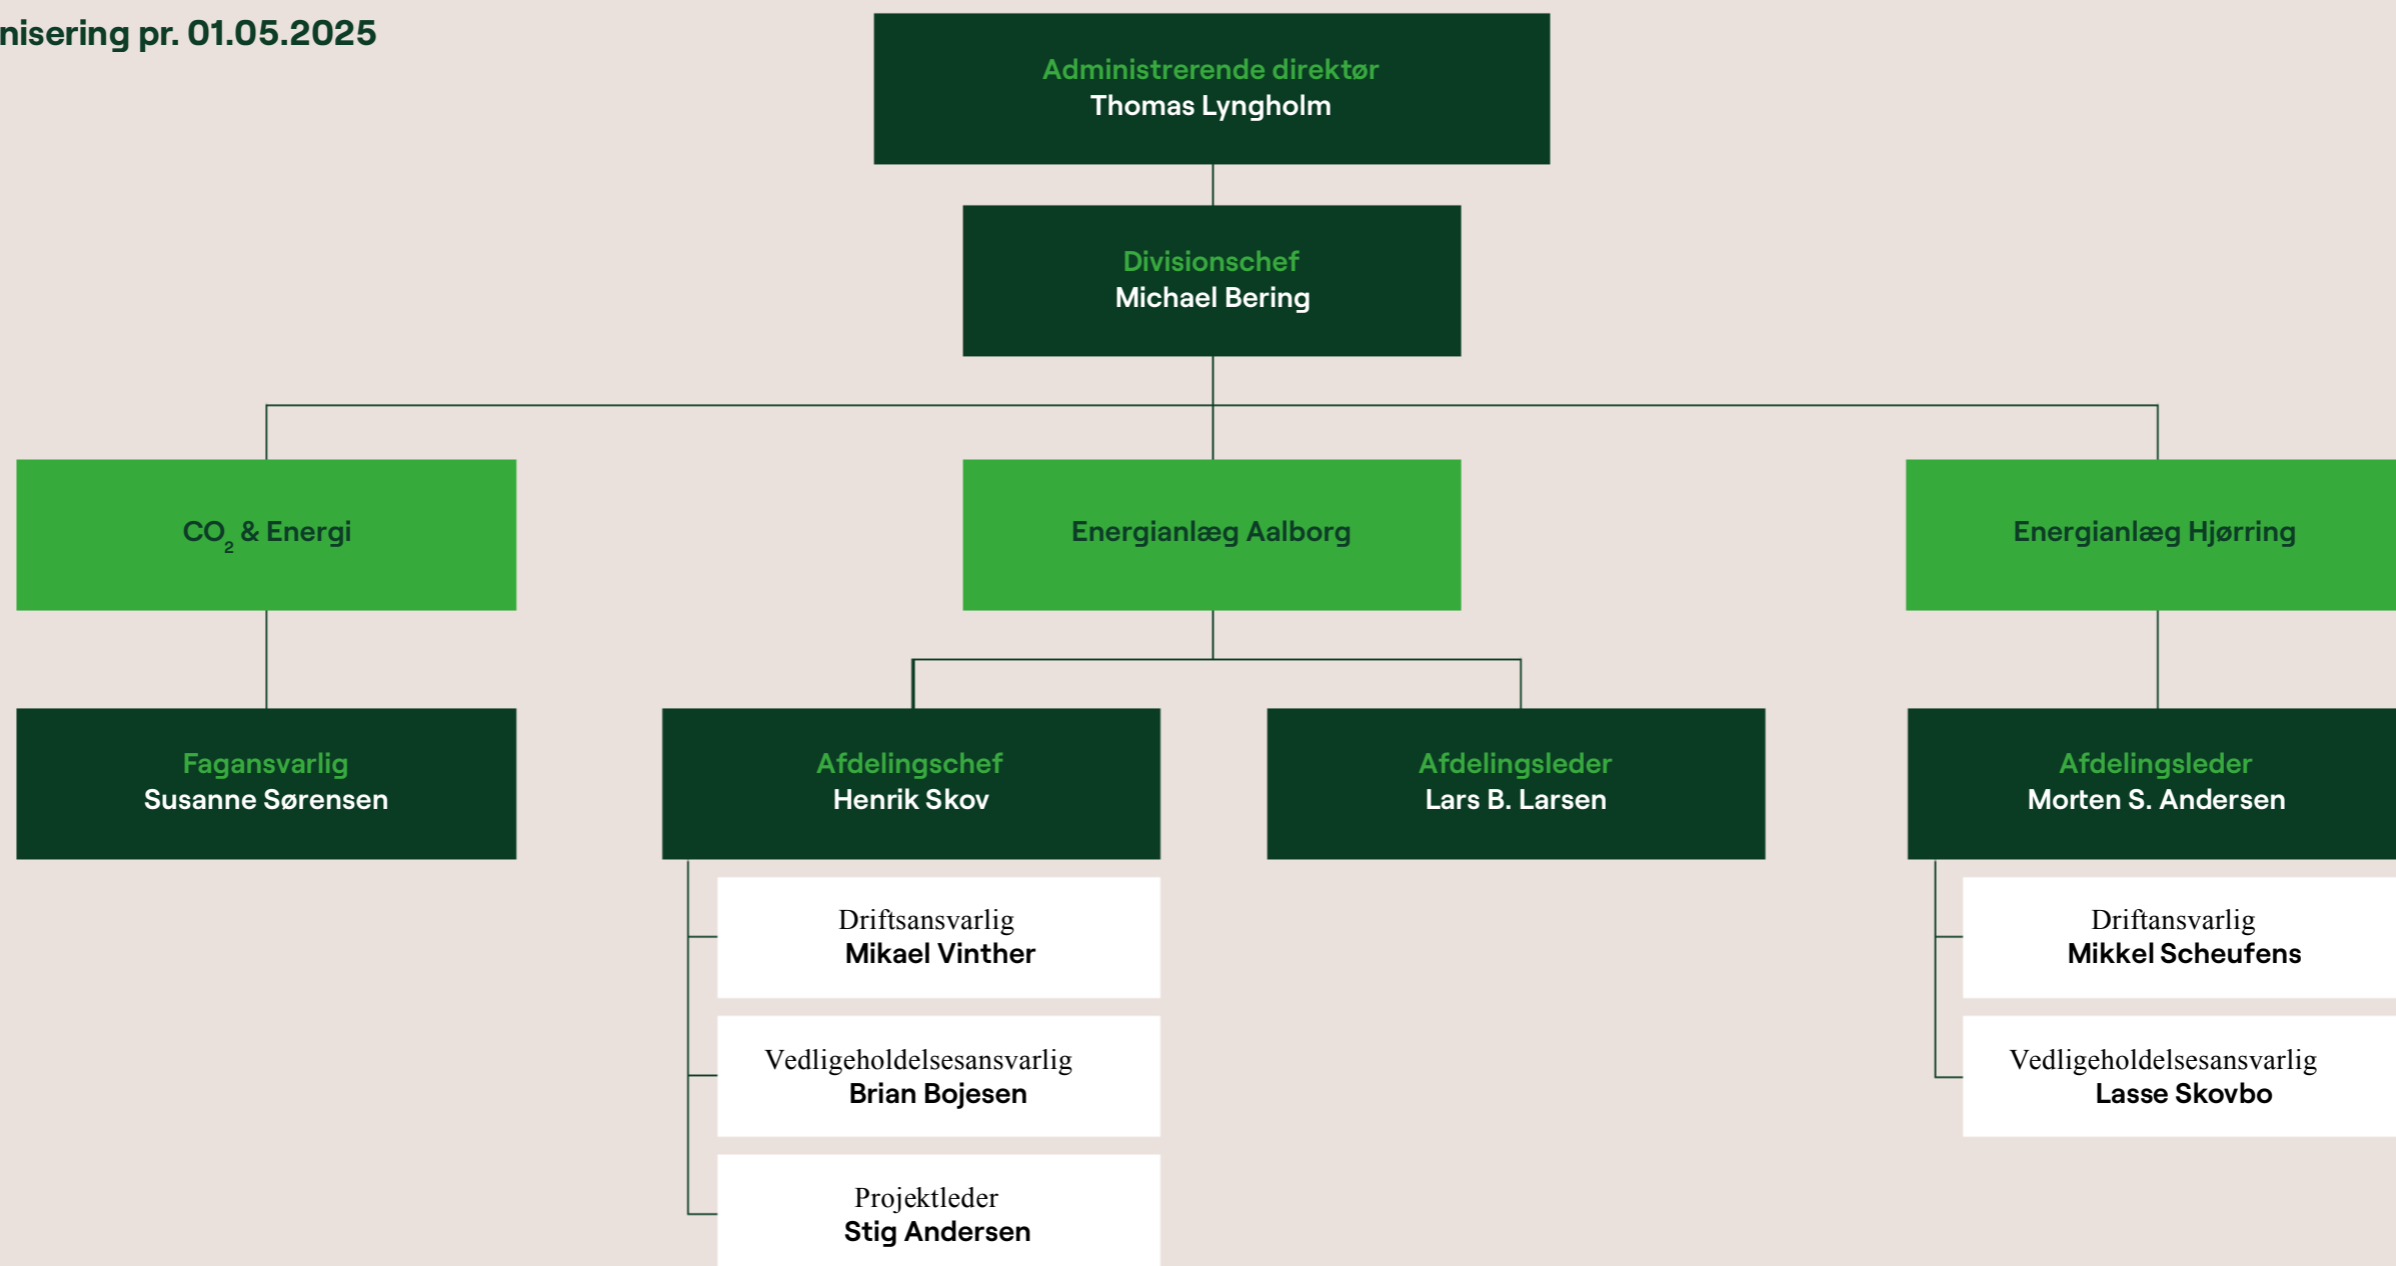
nisering pr. 01.05.2025

Administrerende direktør
Thomas Lyngholm

Divisionschef
Michael Bering

$CO_2$ & Energi

Energianlæg Aalborg

Energianlæg Hjørring

Fagansvarlig
Susanne Sørensen

Afdelingschef
Henrik Skov

Afdelingsleder
Lars B. Larsen

Afdelingsleder
Morten S. Andersen

Driftsansvarlig
Mikael Vinther

Vedligeholdelsesansvarlig
Brian Bojesen

Projektleder
Stig Andersen

Driftansvarlig
Mikkel Scheufens

Vedligeholdelsesansvarlig
Lasse Skovbo